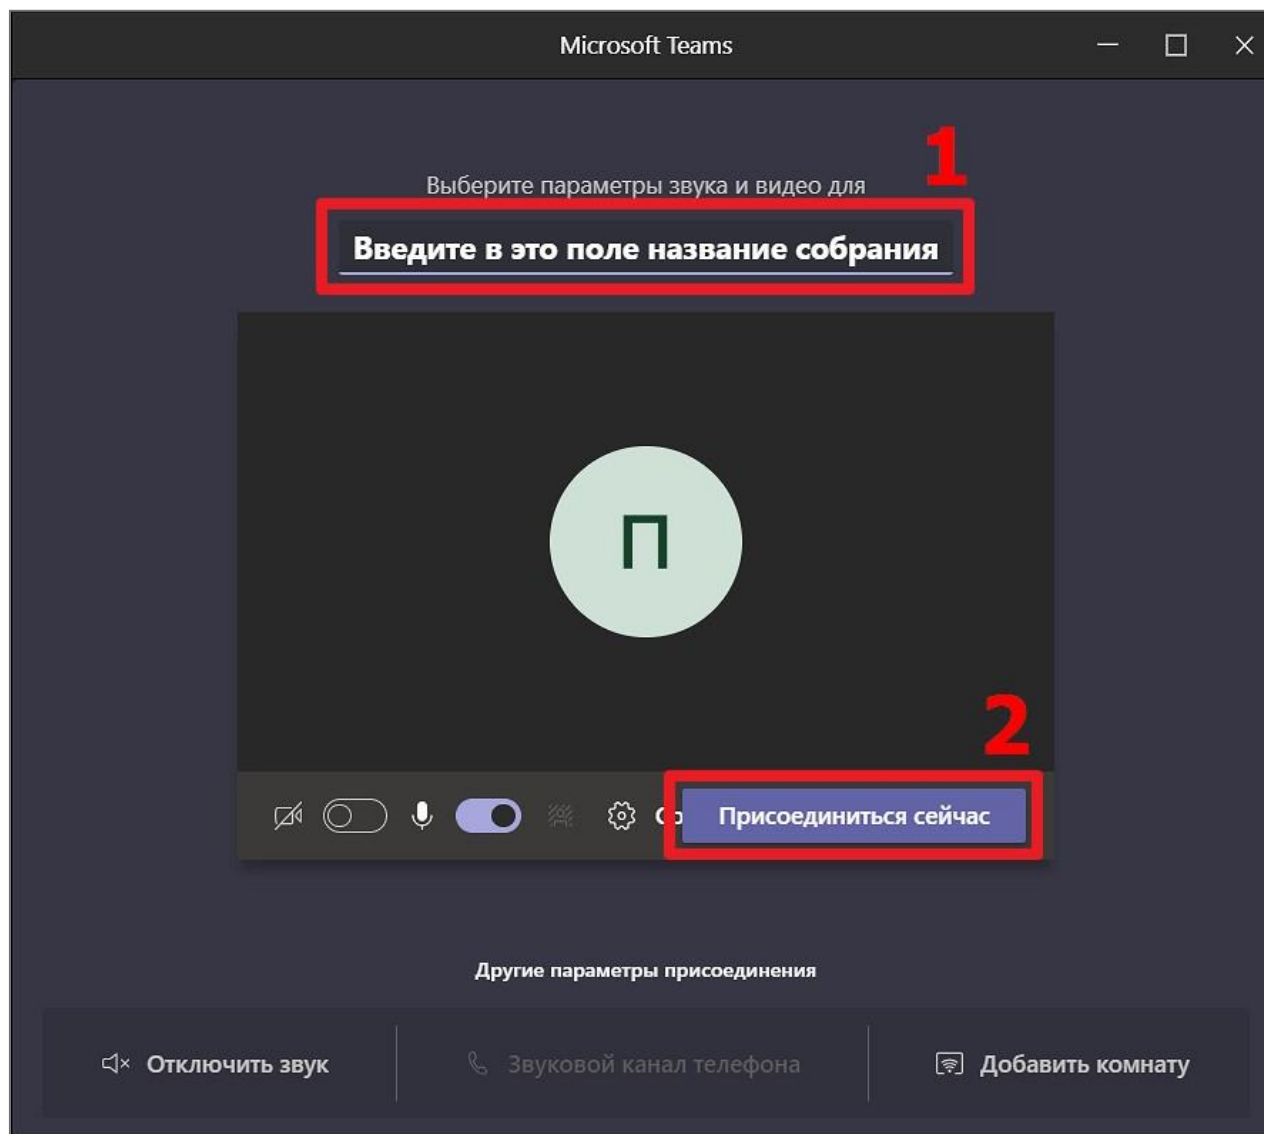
Microsoft Teams

Выберите параметры звука и видео для

1

Введите в это поле название собрания

П

2

Присоединиться сейчас

Другие параметры присоединения

Отключить звук

Звуковой канал телефона

Добавить комнату